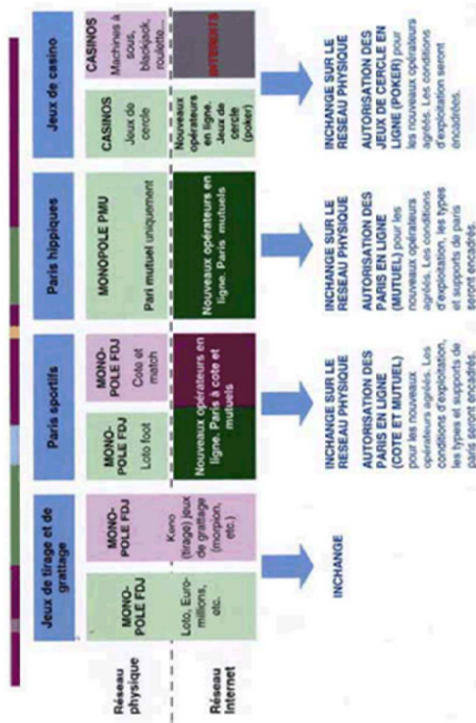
Jeux de casino

CASINOS Machines à sous, blackjack, roulette...

CASINOS Jeux de cercle

INTERDITS

Nouveaux opérateurs en ligne. Jeux de cercle (poker)

INCHANGE SUR LE RESEAU PHYSIQUE

AUTORISATION DES JEUX DE CERCLE EN LIGNE (POKER) pour les nouveaux opérateurs agréés. Les conditions d'exploitation seront encadrées.

Paris hippiques

MONOPOLE PMU

Pari mutuel uniquement

Nouveaux opérateurs en ligne. Paris mutuels

INCHANGE SUR LE RESEAU PHYSIQUE

AUTORISATION DES PARIS EN LIGNE (MUTUEL) pour les nouveaux opérateurs agréés. Les conditions d'exploitation, les types et supports de paris seront encadrés.

Paris sportifs

MONOPOLE FDJ Loto foot

MONOPOLE FDJ Cote et match

Nouveaux opérateurs en ligne. Paris à cote et mutuels

INCHANGE SUR LE RESEAU PHYSIQUE

AUTORISATION DES PARIS EN LIGNE (COTE ET MUTUEL) pour les nouveaux opérateurs agréés. Les conditions d'exploitation, les types et supports de paris seront encadrés.

Jeux de tirage et de grattage

MONOPOLE FDJ Loto, Euro-millions, etc.

MONOPOLE FDJ Keno (tirage) jeux de grattage (morpion, etc.)

INCHANGE

Réseau physique

Réseau Internet